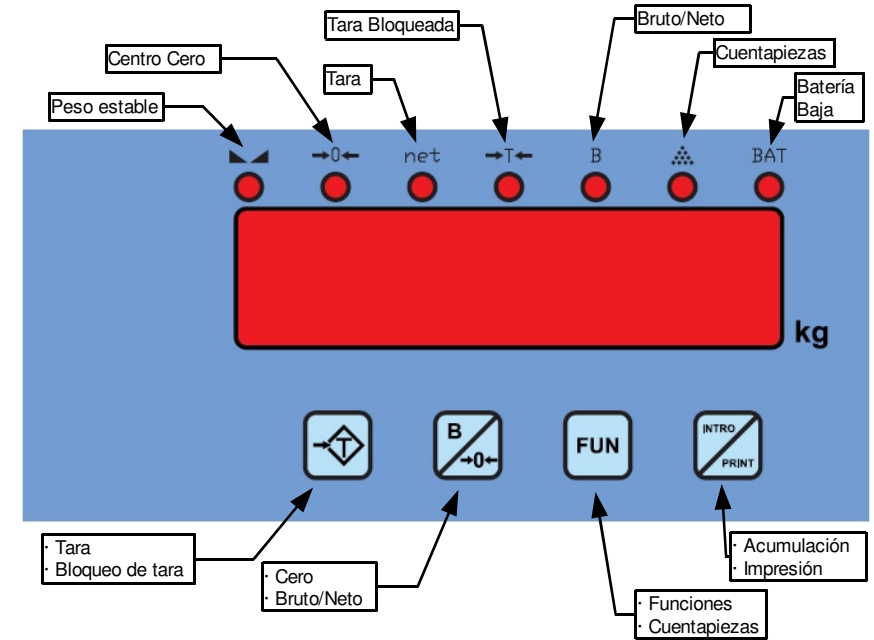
Tara Bloqueada

Bruto/Neto

Centro Cero

Cuentapiezas

Tara

Batería Baja

Peso estable

→0←

net

→T←

B

BAT

kg

B

→0←

FUN

INTRO

PRINT

· Tara
· Bloqueo de tara

· Cero
· Bruto/Neto

· Funciones
· Cuentapiezas

· Acumulación
· Impresión